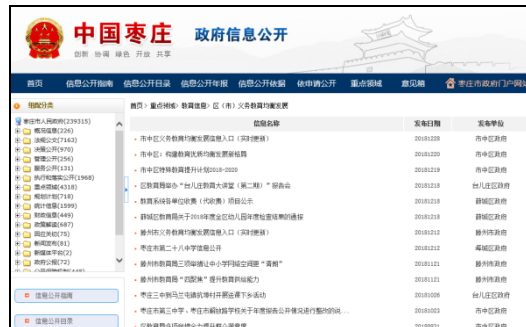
中国枣庄 政府信息公开

创新 协调 绿色 开放 共享

首页 信息公开指南 信息公开目录 信息公开年报 信息公开依据 依申请公开 重点领域 效能 枣庄市政府门户网站

组配分类

枣庄市人民政府(239315)
概况信息(226)
法规公文(7163)
规划计划(576)
管理公开(256)
重点工作(131)
执行和落实公开(1968)
重点领域(4318)
规划计划(74)
统计信息(1599)
财政信息(449)
政策解读(687)
回应关切(75)
新闻发布(81)
新闻信息(2)
应急管理(4)

信息公开指南

信息公开目录

首页 > 重点领域 > 教育信息 > 区(市)义务教育均衡发展

| 信息名称 | 发布日期 | 发布单位 |
|---|---|---|
| 市中区义务教育均衡发展信息入口（实时更新） | 20181229 | 市中区政府 |
| 市中区：构建教育优质均衡发展新格局 | 20181225 | 市中区政府 |
| 市中区学校教育提升计划2018-2020 | 20181219 | 市中区政府 |
| 区教育局举办"台儿庄教育大讲堂（第二期）"报告会 | 20181218 | 台儿庄区政府 |
| 教育系统各单位收费（代收费）项目公示 | 20181215 | 薛城区政府 |
| 薛城区教育局关于2018年度全区幼儿园年度检查结果的通报 | 20181215 | 薛城区政府 |
| 滕州市义务教育均衡发展信息入口（实时更新） | 20181212 | 滕州市政府 |
| 枣庄市第二十八中学信息公开 | 20181212 | 峄城区政府 |
| 滕州市教育局三项举措让中小学校园安全越来"清朗" | 20181121 | 滕州市政府 |
| 滕州市教育局"四配套"提升教育民生能力 | 20181121 | 滕州市政府 |
| 枣庄二中到马兰屯镇抗洪村开展送课下乡活动 | 20181026 | 台儿庄区政府 |
| 枣庄市第三中学、枣庄市峄城中学校关于年度报告公开情况说明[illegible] | 20181023 | 市中区政府 |
| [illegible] | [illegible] | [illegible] |